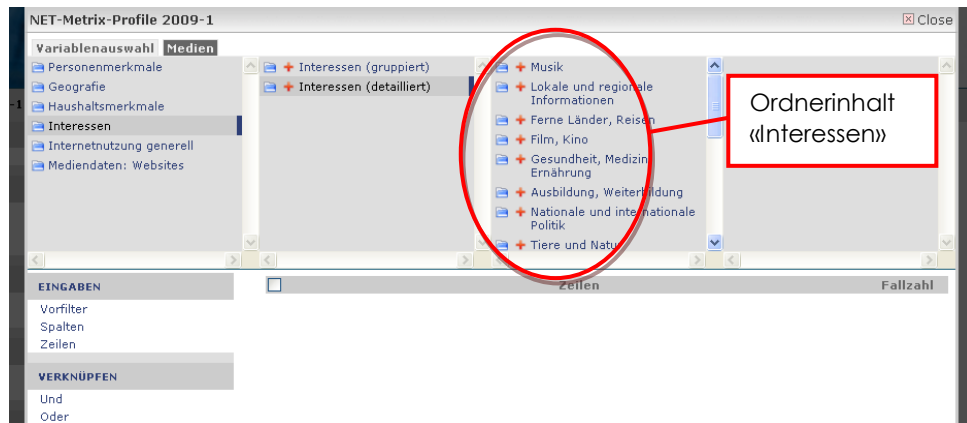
NET-Metrix-Profile 2009-1

Close

Variablenauswahl Medien

Personenmerkmale
Geografie
Haushaltsmerkmale
Interessen
Internetnutzung generell
Mediendaten: Websites

Interessen (gruppiert)
Interessen (detailliert)

Musik
Lokale und regionale Informationen
Ferne Länder, Reisen
Film, Kino
Gesundheit, Medizin, Ernährung
Ausbildung, Weiterbildung
Nationale und internationale Politik
Tiere und Natur

Ordnerinhalt «Interessen»

EINGABEN
Vorfilter
Spalten
Zeilen

VERKNÜPFEN
Und
Oder

Zeilen

Fallzahl